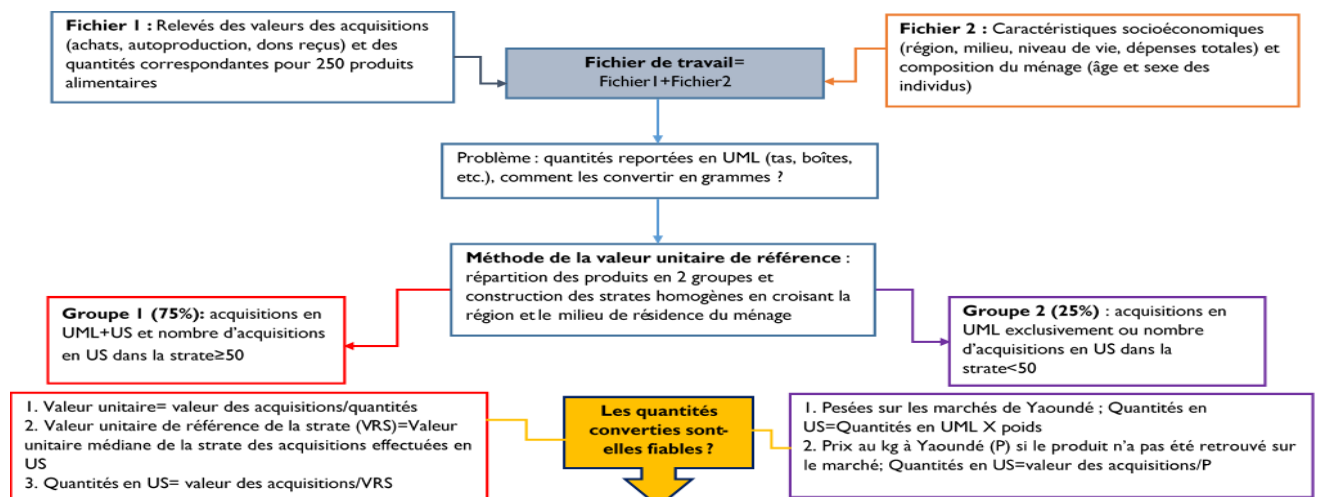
**Fichier 1 :** Relevés des valeurs des acquisitions (achats, autoproduction, dons reçus) et des quantités correspondantes pour 250 produits alimentaires

**Fichier de travail**= Fichier1+Fichier2

**Fichier 2 :** Caractéristiques socioéconomiques (région, milieu, niveau de vie, dépenses totales) et composition du ménage (âge et sexe des individus)

Problème : quantités reportées en UML (tas, boîtes, etc.), comment les convertir en grammes ?

**Méthode de la valeur unitaire de référence** : répartition des produits en 2 groupes et construction des strates homogènes en croisant la région et le milieu de résidence du ménage

**Groupe 1 (75%):** acquisitions en UML+US et nombre d'acquisitions en US dans la strate≥50

**Groupe 2 (25%)** : acquisitions en UML exclusivement ou nombre d'acquisitions en US dans la strate<50

1. Valeur unitaire= valeur des acquisitions/quantités
2. Valeur unitaire de référence de la strate (VRS)=Valeur unitaire médiane de la strate des acquisitions effectuées en US
3. Quantités en US= valeur des acquisitions/VRS

**Les quantités converties sont-elles fiables ?**

1. Pesées sur les marchés de Yaoundé ; Quantités en US=Quantités en UML X poids
2. Prix au kg à Yaoundé (P) si le produit n'a pas été retrouvé sur le marché; Quantités en US=valeur des acquisitions/P